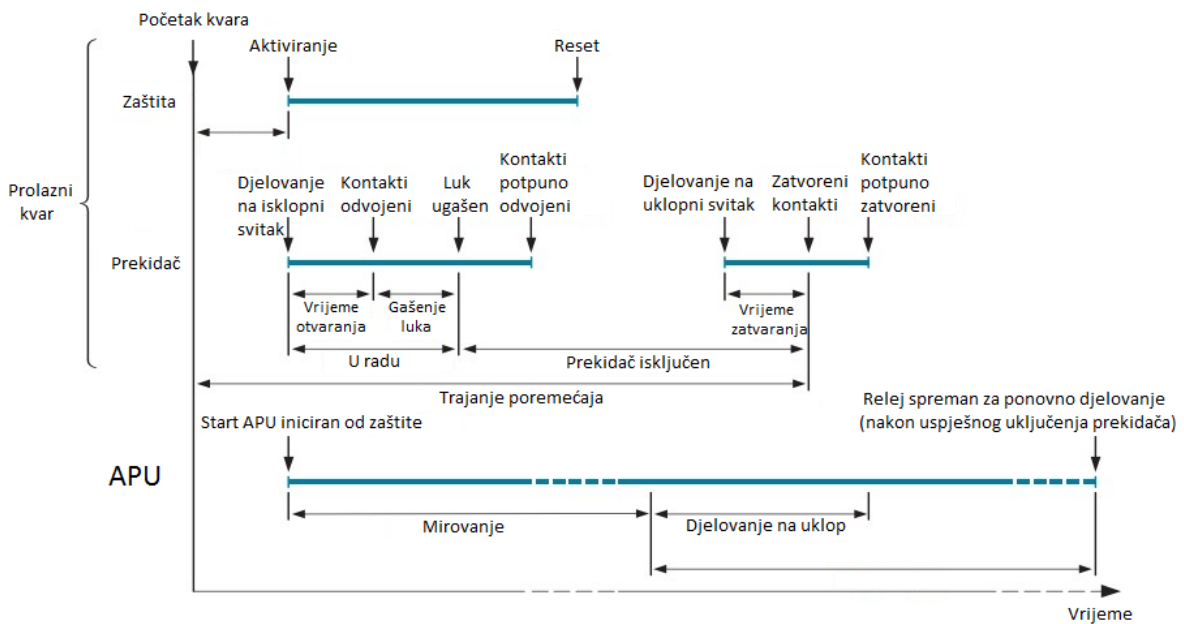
Početak kvara

Aktiviranje

Reset

Zaštita

Prolazni kvar

Djelovanje na isklopni svitak

Kontakti odvojeni

Luk ugašen

Kontakti potpuno odvojeni

Djelovanje na uklopni svitak

Zatvoreni kontakti

Kontakti potpuno zatvoreni

Prekidač

Vrijeme otvaranja

Gašenje luka

Vrijeme zatvaranja

U radu

Prekidač isključen

Trajanje poremećaja

Start APU iniciran od zaštite

Relej spreman za ponovno djelovanje (nakon uspješnog uključenja prekidača)

APU

Mirovanje

Djelovanje na uklop

Vrijeme